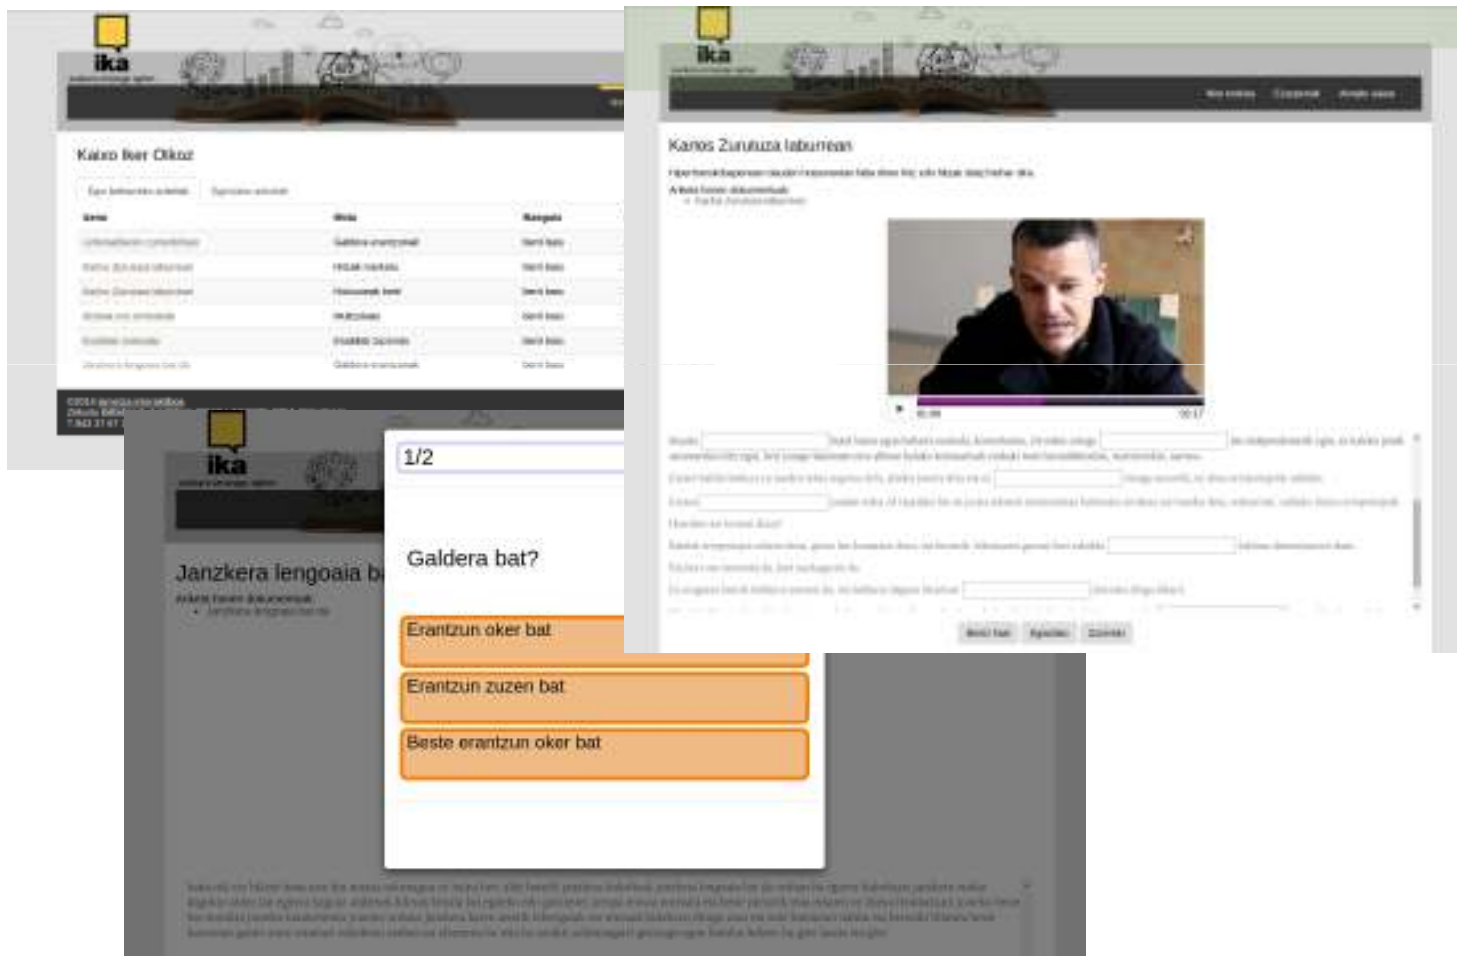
ika

Kaixo Iker Olkoz

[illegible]

| Izena | Mota | Egoera |
|---|---|---|
| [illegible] | Galdera erantzunak | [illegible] |
| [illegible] | Hitzak markatu | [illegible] |
| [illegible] | Hutsuneak bete | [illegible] |
| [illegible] | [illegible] | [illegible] |
| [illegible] | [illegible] | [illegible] |
| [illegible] | Galdera erantzunak | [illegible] |

ika

Karlos Zurutuza laburrean

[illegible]

00:00 00:17

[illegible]

ika

Janzkera lengoaia b

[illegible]

1/2

Galdera bat?

Erantzun oker bat

Erantzun zuzen bat

Beste erantzun oker bat

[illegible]